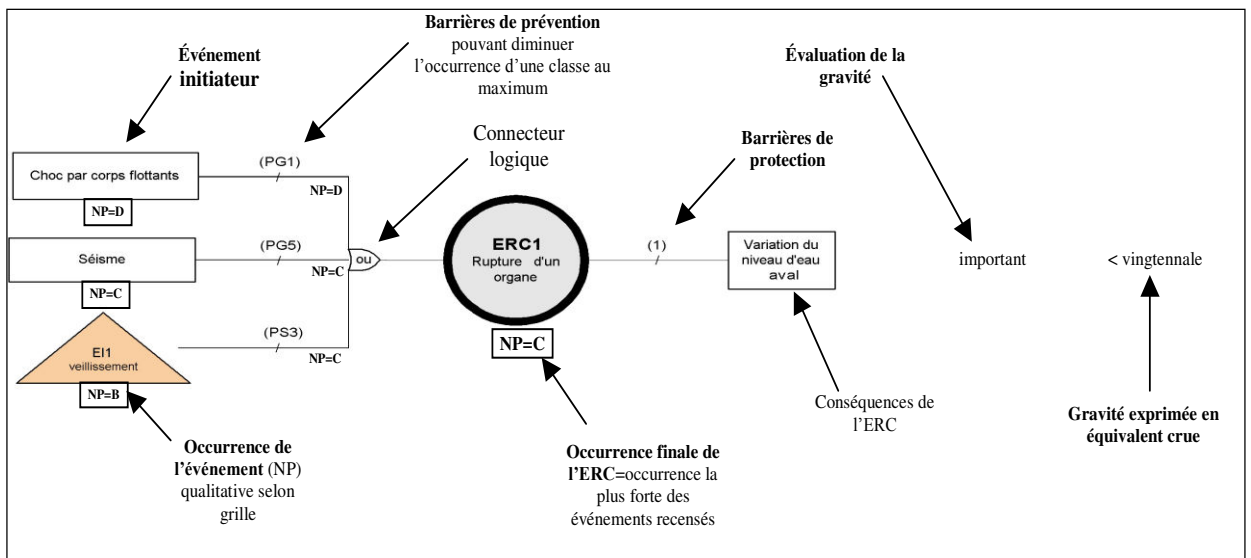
Événement initiateur

Barrières de prévention pouvant diminuer l'occurrence d'une classe au maximum

Évaluation de la gravité

Connecteur logique

Barrières de protection

Choc par corps flottants

NP=D

(PG1)

NP=D

Séisme

NP=C

(PG5)

NP=C

ou

ERC1
Rupture d'un organe

NP=C

(1)

Variation du niveau d'eau aval

important

< vingtennale

EI1
veillissement

NP=B

(PS3)

NP=C

Occurrence de l'événement (NP) qualitative selon grille

Occurrence finale de l'ERC=occurrence la plus forte des événements recensés

Conséquences de l'ERC

Gravité exprimée en équivalent crue